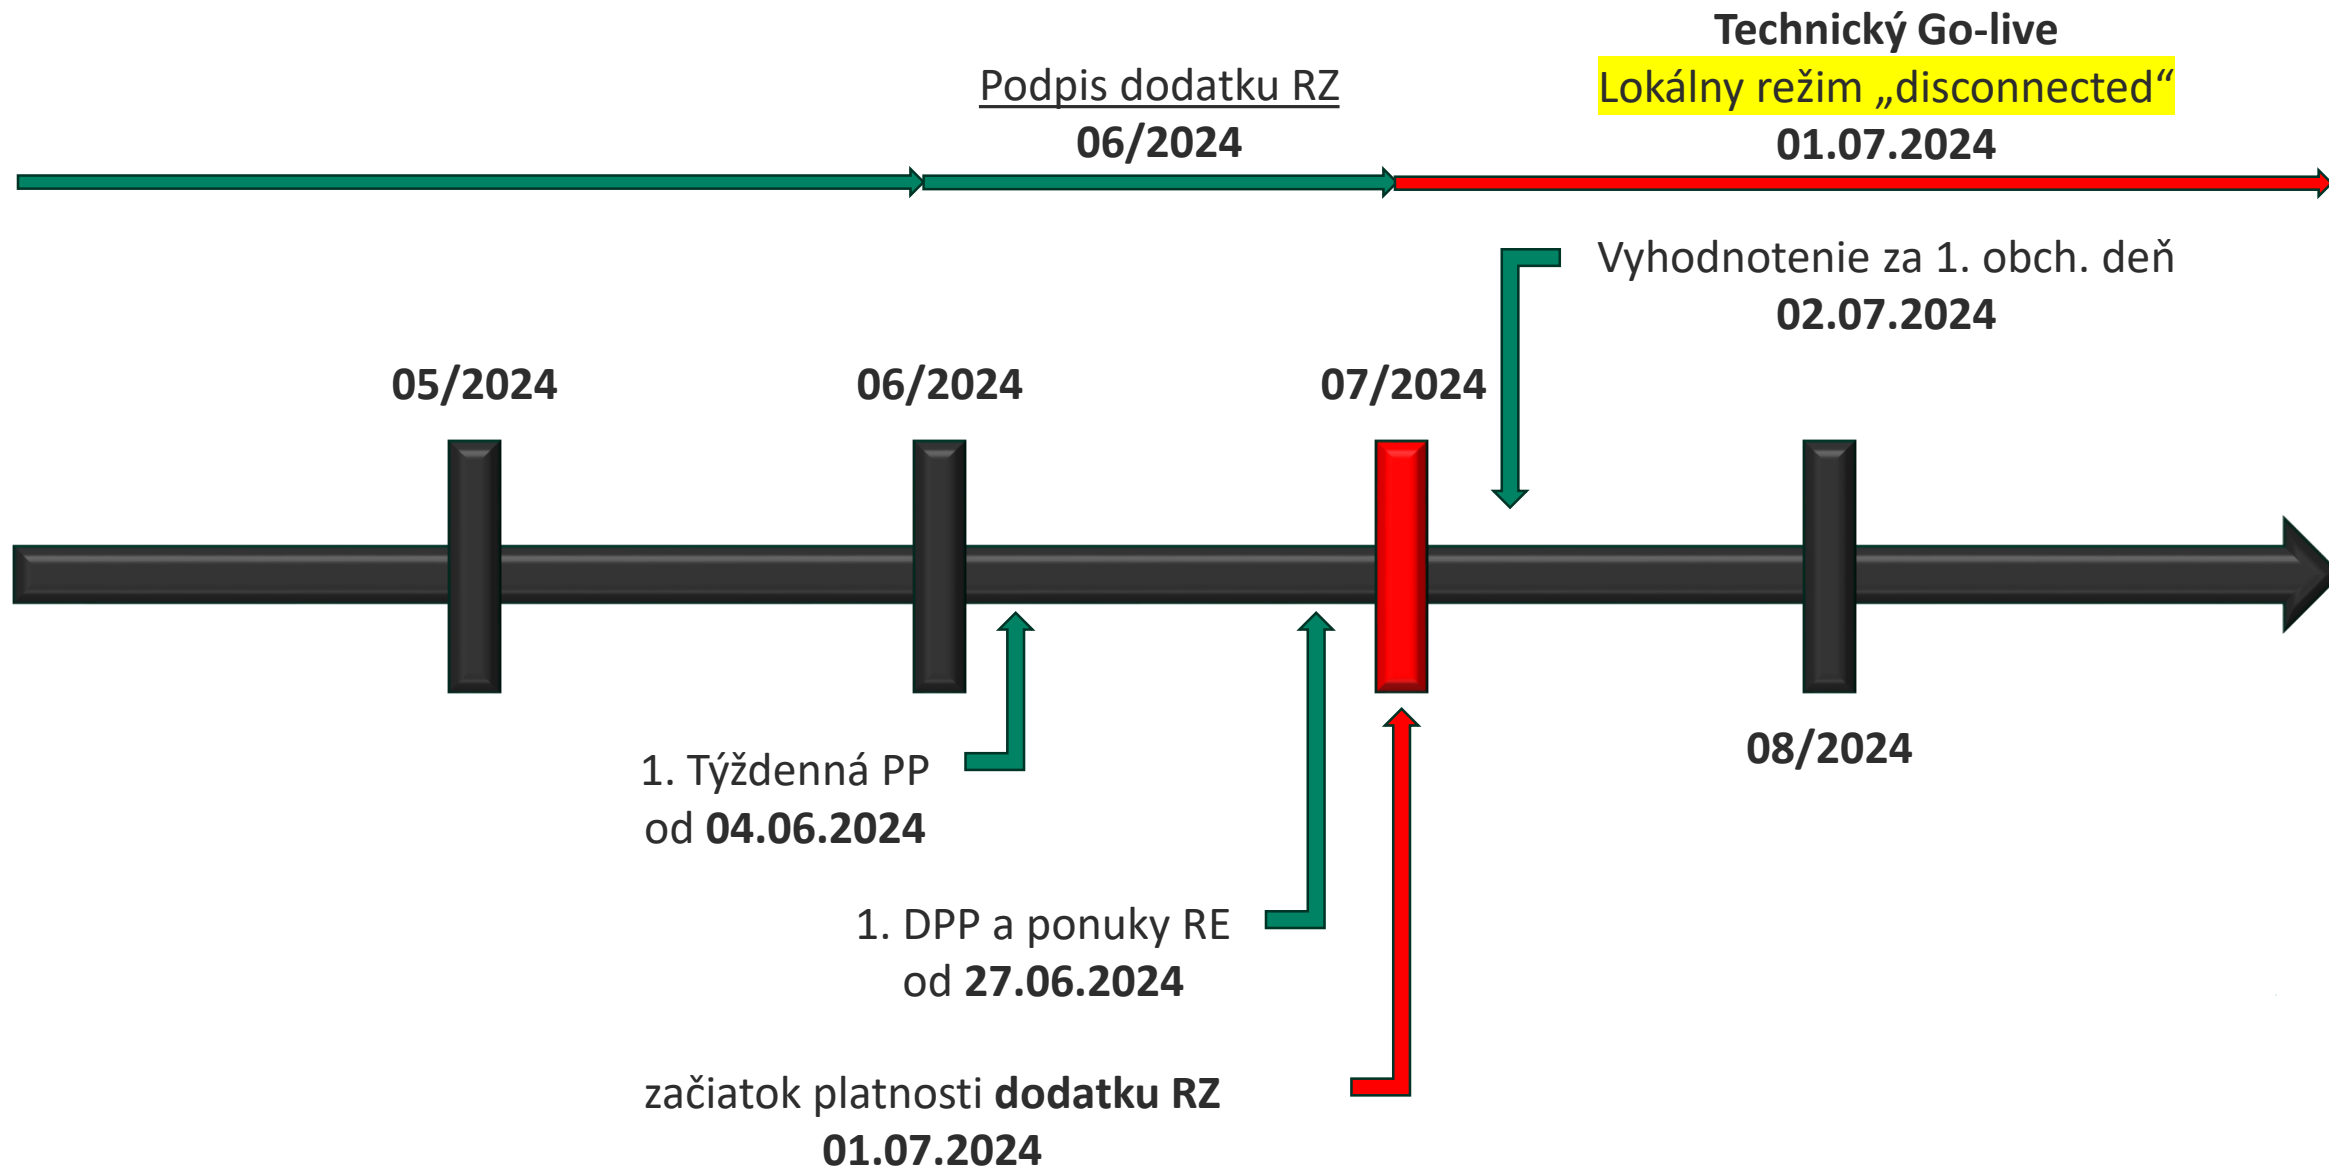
Technický Go-live
Lokálny režim „disconnected“
01.07.2024

Podpis dodatku RZ
06/2024

Vyhodnotenie za 1. obch. deň
02.07.2024

05/2024

06/2024

07/2024

08/2024

1. Týždenná PP
od 04.06.2024

1. DPP a ponuky RE
od 27.06.2024

začiatok platnosti dodatku RZ
01.07.2024